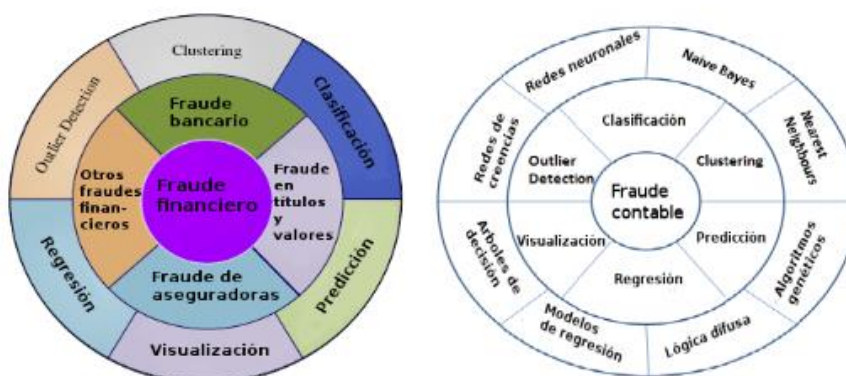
Clustering

Clasificación

Predicción

Visualización

Regresión

Outlier Detection

Fraude bancario

Fraude en titulos y valores

Fraude de aseguradoras

Otros fraudes financieros

Fraude financiero

Redes neuronales

Naive Bayes

Nearest Neighbours

Algoritmos genéticos

Lógica difusa

Modelos de regresión

Arboles de decisión

Redes de creencias

Clasificación

Clustering

Predicción

Regresión

Visualización

Outlier Detection

Fraude contable